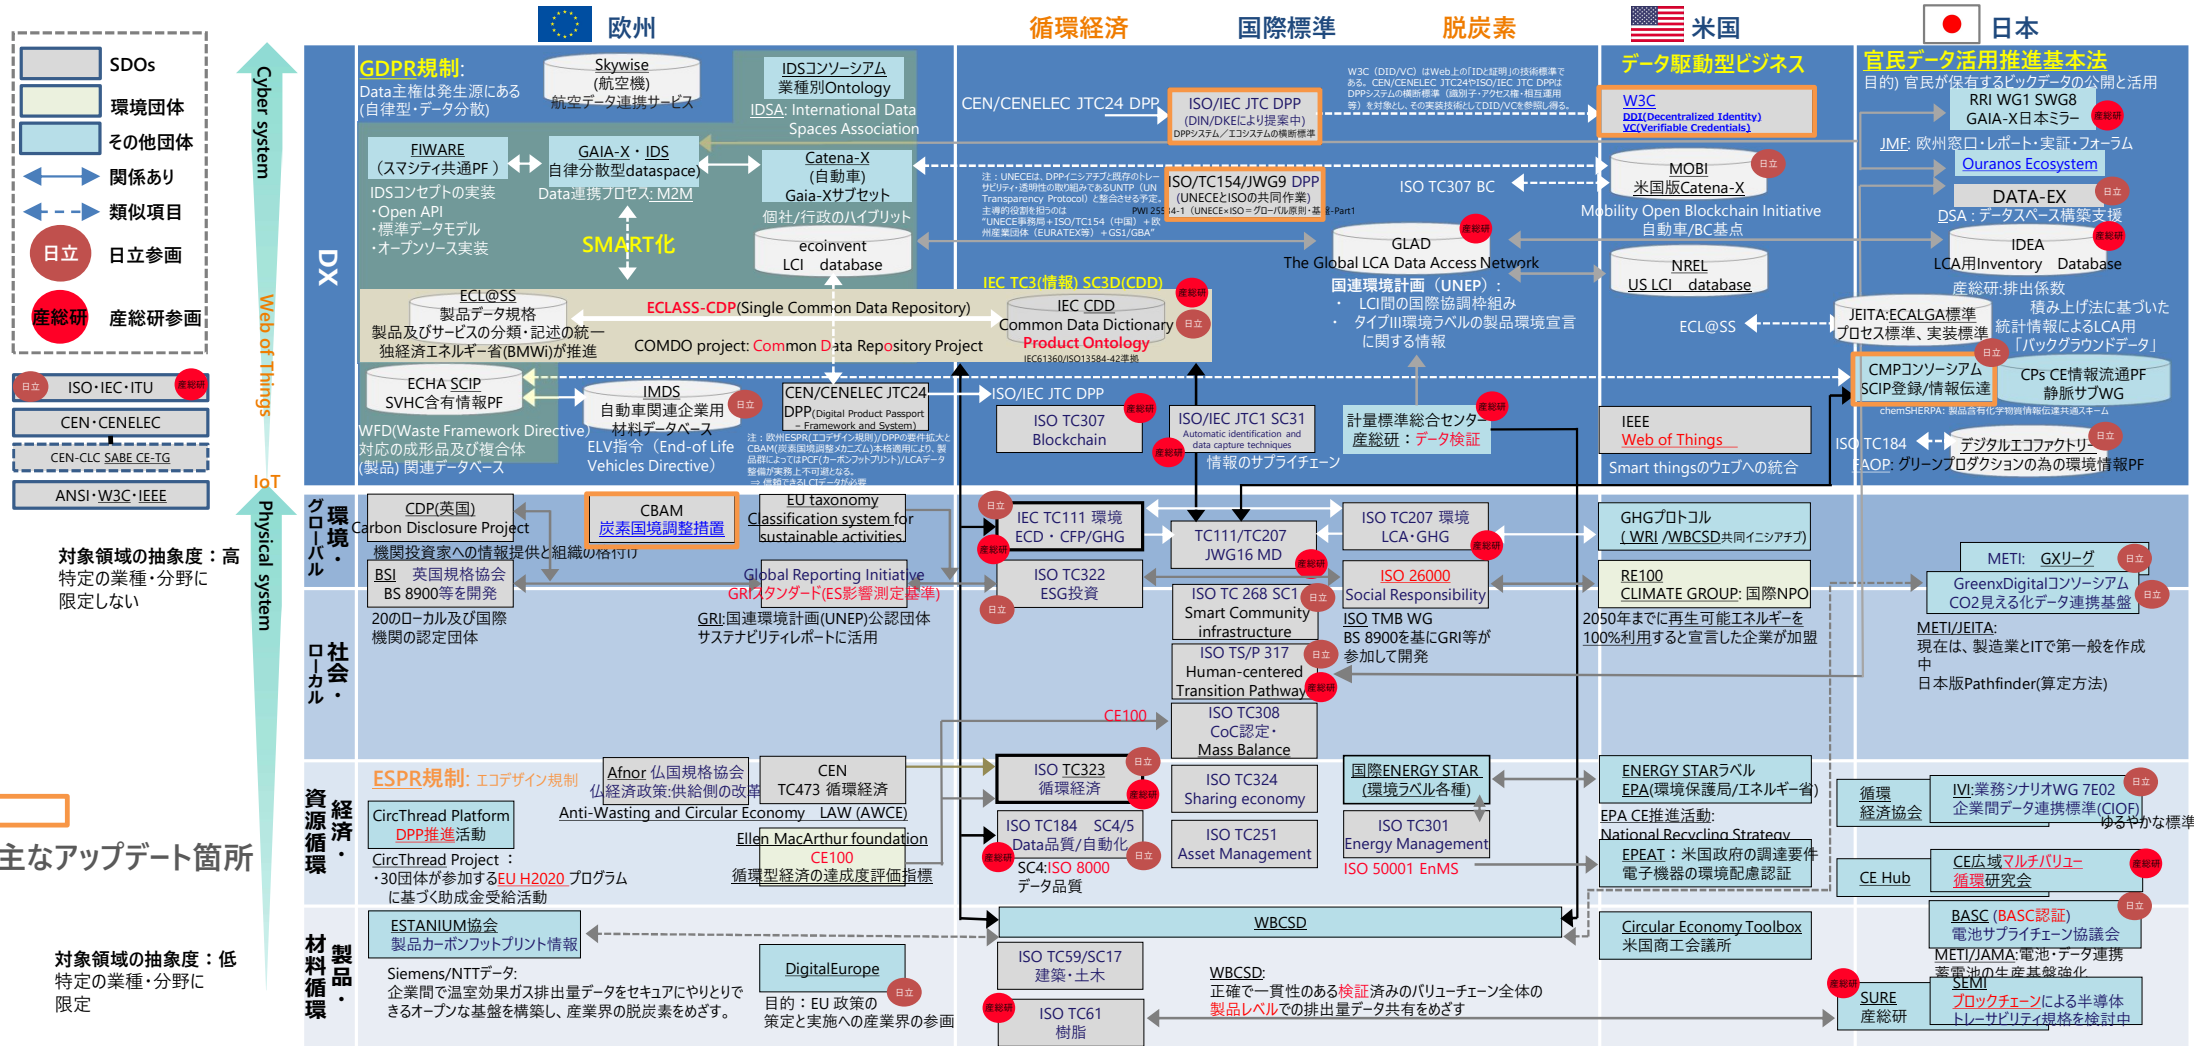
欧州　循環経済　国際標準　脱炭素　米国　日本

SDOs
環境団体
その他団体
関係あり
類似項目
日立　日立参画
産総研　産総研参画

ISO・IEC・ITU
CEN・CENELEC
CEN-CLC SABE CE-TG
ANSI・W3C・IEEE

Cyber system
Web of Things
IoT
Physical system

対象領域の抽象度：高
特定の業種・分野に限定しない

主なアップデート箇所

対象領域の抽象度：低
特定の業種・分野に限定

DX

GDPR規制:
Data主権は発生源にある(自律型・データ分散)

Skywise
(航空機)
航空データ連携サービス

IDSコンソーシアム
業種別Ontology
IDSA: International Data Spaces Association

CEN/CENELEC JTC24 DPP

ISO/IEC JTC DPP
(DIN/DKEにより提案中)
DPPシステム／エコシステムの横断標準

W3C（DID/VC）はWeb上の「IDと証明」の技術標準である。CEN/CENELEC JTC24やISO/IEC JTC DPPはDPPシステムの横断標準（識別子・アクセス権・相互運用等）を対象とし、その実装技術としてDID/VCを参照し得る。

データ駆動型ビジネス
W3C
DDI(Decentralized Identity)
VC(Verifiable Credentials)

官民データ活用推進基本法
目的) 官民が保有するビックデータの公開と活用
RRI WG1 SWG8
GAIA-X日本ミラー
JMF: 欧州窓口・レポート・実証・フォーラム
Ouranos Ecosystem
DATA-EX
DSA：データスペース構築支援

FIWARE
（スマシティ共通PF）
IDSコンセプトの実装
・Open API
・標準データモデル
・オープンソース実装

GAIA-X・IDS
自律分散型dataspace)
Data連携プロセス: M2M

Catena-X
(自動車)
Gaia-Xサブセット
個社/行政のハイブリット

SMART化

ecoinvent
LCI database

注：UNECEは、DPPイニシアチブと既存のトレーサビリティ・透明性の取り組みであるUNTP（UN Transparency Protocol）と整合させる予定。主導的役割を担うのは"UNECE事務局＋ISO/TC154（中国）＋欧州産業団体（EURATEX等）＋GS1/GBA"
PWI 25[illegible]4-1（UNECE×ISO＝グローバル原則・基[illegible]-Part1

ISO/TC154/JWG9 DPP
(UNECEとISOの共同作業)

ISO TC307 BC

MOBI
米国版Catena-X
Mobility Open Blockchain Initiative
自動車/BC基点

GLAD
The Global LCA Data Access Network
国連環境計画（UNEP）：
・ LCI間の国際協調枠組み
・ タイプIII環境ラベルの製品環境宣言に関する情報

NREL
US LCI database

IDEA
LCA用Inventory Database
産総研:排出係数
積み上げ法に基づいた統計情報によるLCA用「バックグラウンドデータ」

IEC TC3(情報) SC3D(CDD)

ECL@SS
製品データ規格
製品及びサービスの分類・記述の統一
独経済エネルギー省(BMWi)が推進

ECLASS-CDP(Single Common Data Repository)
COMDO project: Common Data Repository Project

IEC CDD
Common Data Dictionary
Product Ontology
IEC61360/ISO13584-42準拠

ECL@SS

JEITA:ECALGA標準
プロセス標準、実装標準

CMPコンソーシアム
SCIP登録/情報伝達
CPs CE情報流通PF
静脈サブWG
chemSHERPA: 製品含有化学物質情報伝達共通スキーム

ECHA SCIP
SVHC含有情報PF
WFD(Waste Framework Directive)
対応の成形品及び複合体
(製品) 関連データベース

IMDS
自動車関連企業用
材料データベース
ELV指令（End-of Life Vehicles Directive）

CEN/CENELEC JTC24
DPP(Digital Product Passport – Framework and System)
注：欧州ESPR(エコデザイン規則)/DPPの要件拡大とCBAM(炭素国境調整メカニズム)本格適用により、製品群によってはPCF(カーボンフットプリント)/LCAデータ整備が実務上不可避となる。
⇒ 併願できればCIデータが必要

ISO/IEC JTC DPP
ISO TC307
Blockchain

ISO/IEC JTC1 SC31
Automatic identification and data capture techniques
情報のサプライチェーン

計量標準総合センター
産総研：データ検証

IEEE
Web of Things
Smart thingsのウェブへの統合

ISO TC184
デジタルエコファクトリー
AOP: グリーンプロダクションの為の環境情報PF

グローバル
環境・

CDP(英国)
Carbon Disclosure Project
機関投資家への情報提供と組織の格付け

CBAM
炭素国境調整措置

EU taxonomy
Classification system for sustainable activities

IEC TC111 環境
ECD・CFP/GHG

TC111/TC207
JWG16 MD

ISO TC207 環境
LCA・GHG

GHGプロトコル
（WRI /WBCSD共同イニシアチブ）

METI: GXリーグ
GreenxDigitalコンソーシアム
CO2見える化データ連携基盤

BSI 英国規格協会
BS 8900等を開発
200のローカル及び国際機関の認定団体

Global Reporting Initiative
GRIスタンダード(ES影響測定基準)
GRI:国連環境計画(UNEP)公認団体
サステナビリティレポートに活用

ISO TC322
ESG投資

ISO TC 268 SC1
Smart Community infrastructure

ISO 26000
Social Responsibility
ISO TMB WG
BS 8900を基にGRI等が参加して開発

RE100
CLIMATE GROUP: 国際NPO
2050年までに再生可能エネルギーを100%利用すると宣言した企業が加盟

METI/JEITA:
現在は、製造業とITで第一般を作成中
日本版Pathfinder(算定方法)

ローカル
社会・

ISO TS/P 317
Human-centered Transition Pathway

CE100
ISO TC308
CoC認定・
Mass Balance

資源循環
経済・

ESPR規制: エコデザイン規制
Afnor 仏国規格協会
仏経済政策:供給側の改革
CEN
TC473 循環経済
Anti-Wasting and Circular Economy LAW (AWCE)

ISO TC323
循環経済
ISO TC324
Sharing economy

国際ENERGY STAR
(環境ラベル各種)

ENERGY STARラベル
EPA(環境保護局/エネルギー省)
EPA CE推進活動:
National Recycling Strategy

循環
経済協会
IVI:業務シナリオWG 7E02
企業間データ連携標準(CIOF)
ゆるやかな標準

CircThread Platform
DPP推進活動
CircThread Project：
・30団体が参加するEU H2020 プログラムに基づく助成金受給活動

Ellen MacArthur foundation
CE100
循環型経済の達成度評価指標

ISO TC184 SC4/5
Data品質/自動化
SC4:ISO 8000
データ品質

ISO TC251
Asset Management

ISO TC301
Energy Management
ISO 50001 EnMS

EPEAT：米国政府の調達要件
電子機器の環境配慮認証

CE Hub
CE広域マルチバリュー循環研究会

材料循環
製品・

ESTANIUM協会
製品カーボンフットプリント情報

WBCSD

Circular Economy Toolbox
米国商工会議所

BASC (BASC認証)
電池サプライチェーン協議会
METI/JAMA:電池・データ連携
蓄電池の生産基盤強化

DigitalEurope
目的：EU 政策の策定と実施への産業界の参画

Siemens/NTTデータ:
企業間で温室効果ガス排出量データをセキュアにやりとりできるオープンな基盤を構築し、産業界の脱炭素をめざす。

ISO TC59/SC17
建築・土木
ISO TC61
樹脂

WBCSD:
正確で一貫性のある検証済みのバリューチェーン全体の製品レベルでの排出量データ共有をめざす

SURE
産総研
SEMI
ブロックチェーンによる半導体トレーサビリティ規格を検討中

日立
産総研